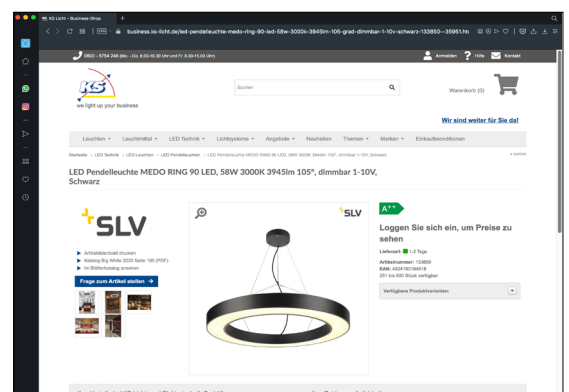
KS Licht – Business-Shop

business.ks-licht.de/led-pendelleuchte-medo-ring-90-led-58w-3000k-3945lm-105-grad-dimmbar-1-10v-schwarz-133850---35961.htm

0800 - 5754 246 (Mo. - Do. 8.00-16.30 Uhr und Fr. 8.00-15.00 Uhr)

Anmelden Hilfe Kontakt

KS

we light up your business

Suchen

Warenkorb (0)

Wir sind weiter für Sie da!

Leuchten | Leuchtmittel | LED Technik | Lichtsysteme | Angebote | Neuheiten | Themen | Marken | Einkaufskonditionen

Startseite > LED Technik > LED-Leuchten > LED Pendelleuchten > LED Pendelleuchte MEDO RING 90 LED, 58W 3000K 3945lm 105°, dimmbar 1-10V, Schwarz

« zurück

LED Pendelleuchte MEDO RING 90 LED, 58W 3000K 3945lm 105°, dimmbar 1-10V, Schwarz

SLV

Artikeldatenblatt drucken
Katalog Big White 2020 Seite 100 (PDF)
Im Blätterkatalog ansehen

Frage zum Artikel stellen →

SLV

A++

Loggen Sie sich ein, um Preise zu sehen

Lieferzeit: 1-3 Tage

Artikelnummer: 133850
EAN: 4024163164518
261 bis 500 Stück verfügbar

Verfügbare Produktvarianten: